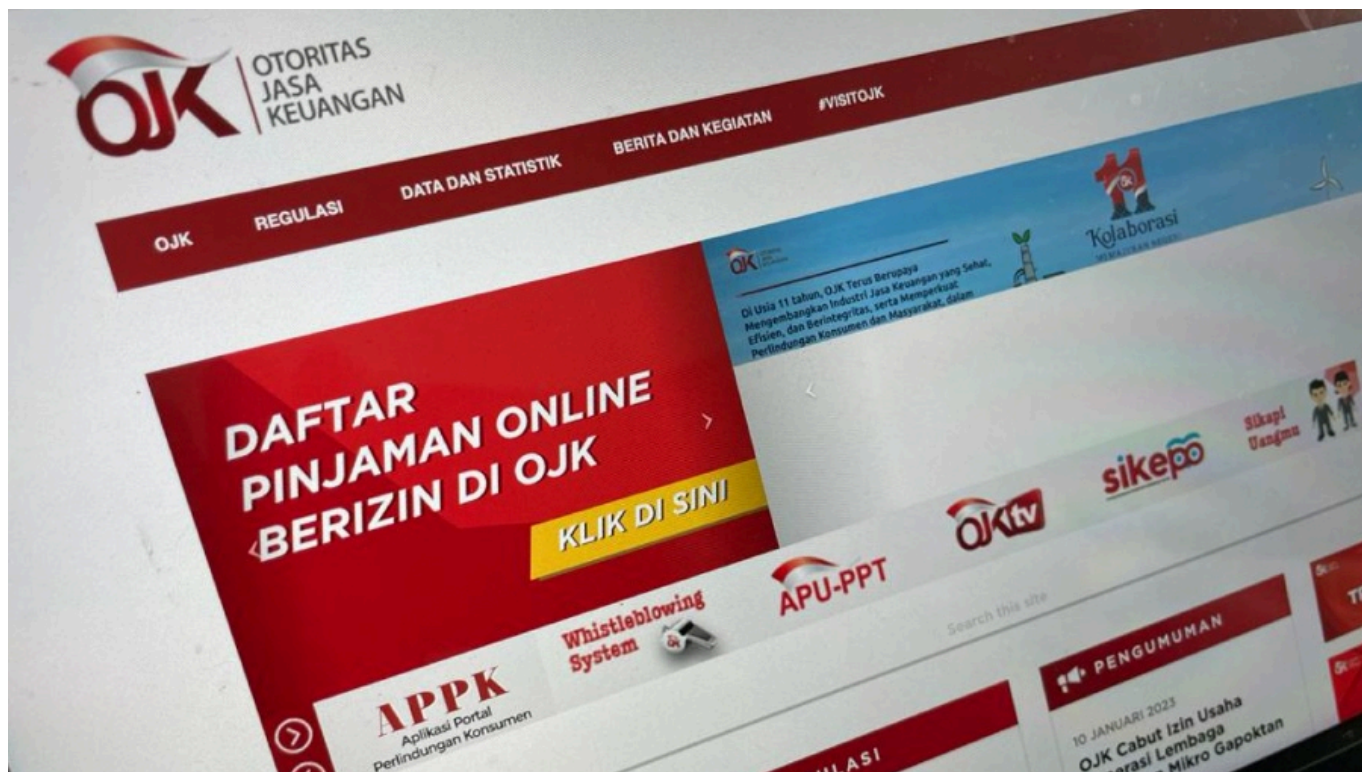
OJK OTORITAS JASA KEUANGAN

OJK REGULASI DATA DAN STATISTIK BERITA DAN KEGIATAN #VISITOJK

OJK

Di Usia 11 tahun, OJK Terus Berupaya Mengembangkan Industri Jasa Keuangan yang Sehat, Efisien, dan Berintegritas, serta Memperkuat Perlindungan Konsumen dan Masyarakat, dalam

11 Kolaborasi

DAFTAR PINJAMAN ONLINE BERIZIN DI OJK

KLIK DI SINI

OJKtv sikepo Sikapi Uangmu

APU-PPT

Whistleblowing System

Search this site

APPK Aplikasi Portal Perlindungan Konsumen

PENGUMUMAN

10 JANUARI 2023

OJK Cabut Izin Usaha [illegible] Lembaga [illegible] Mikro Gapoktan

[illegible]LASI